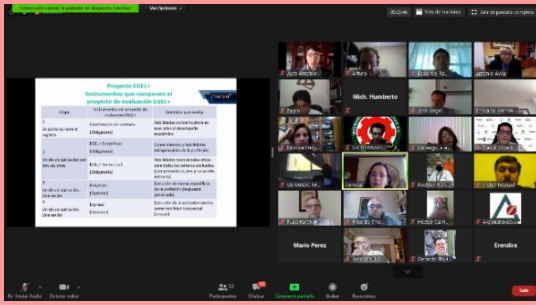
Usted está viendo la pantalla de Alejandro Sánchez
Ver Opciones
Vista de hablante
Salir de pantalla completa

Proyecto EGEL+
Instrumentos que componen el proyecto de evaluación EGEL+

| Etapa | Instrumento de proyecto de evaluación EGEL+ | Dominio que evalúa |
|---|---|---|
| 1 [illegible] | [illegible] (20 reactivos) | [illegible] |
| 2 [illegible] | EGEL+ Específico (180 reactivos) | Conocimientos y habilidades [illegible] |
| 3 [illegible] | EGEL+ transversal (200 reactivos) | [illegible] |
| 4 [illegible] | Proyecto (Opcional) | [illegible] |
| 5 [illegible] | Escala (Opcional) | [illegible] |

Mich. Humberto
Mario Perez
Erendira
Arturo
Jose Jorge
Daniel
Luis Manuel

Iniciar Audio
Detener video
Participantes
Chat
Compartir pantalla
Grabar
Reacciones
Salir